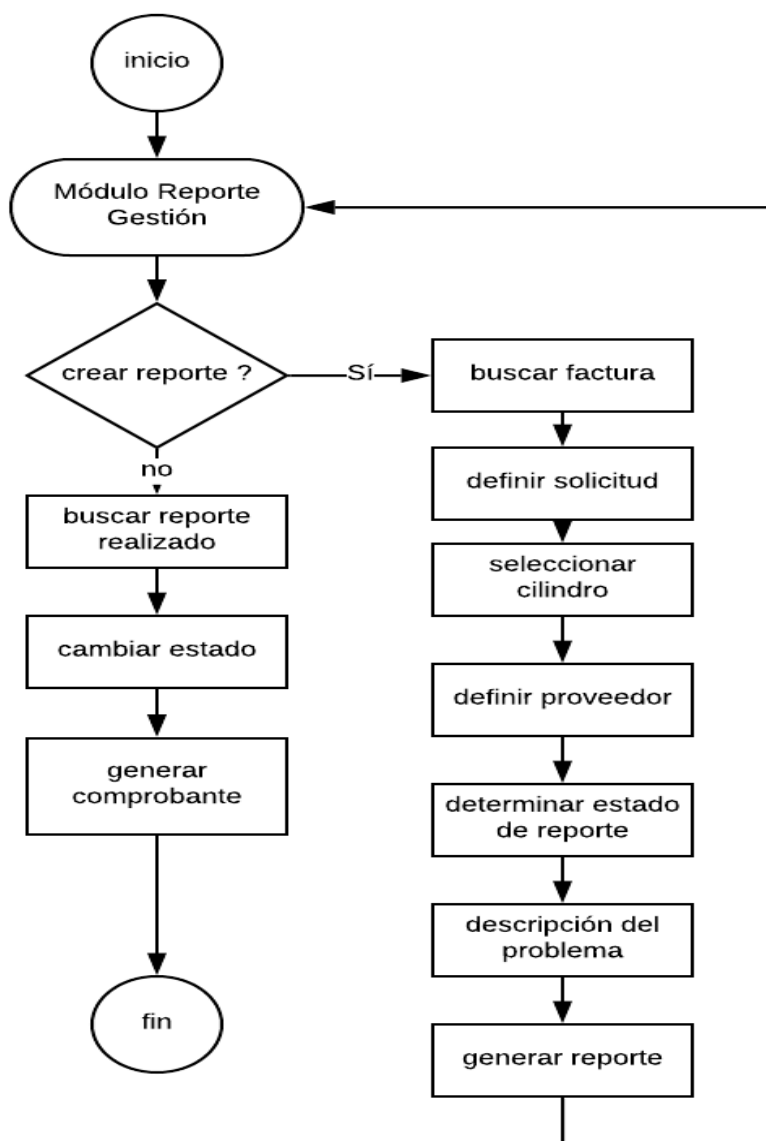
inicio

Módulo Reporte Gestión

crear reporte ?

Sí

no

buscar factura

definir solicitud

seleccionar cilindro

definir proveedor

determinar estado de reporte

descripción del problema

generar reporte

buscar reporte realizado

cambiar estado

generar comprobante

fin